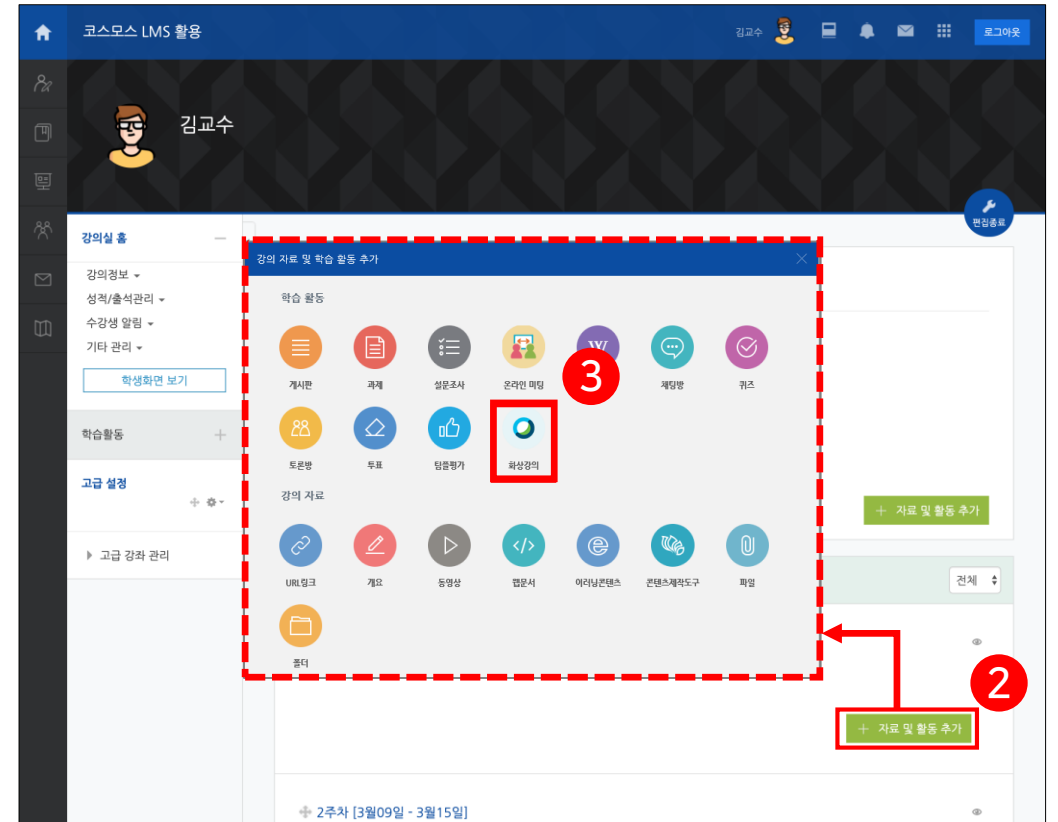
코스모스 LMS 활용

김교수 로그아웃

김교수

편집종료

강의실 홈
강의정보
성적/출석관리
수강생 알림
기타 관리
학생화면 보기

학습활동

고급 설정

고급 강좌 관리

강의 자료 및 학습 활동 추가

학습 활동

게시판 과제 설문조사 온라인 미팅 W 채팅방 퀴즈

토론방 투표 팀플평가 화상강의

강의 자료

URL링크 개요 동영상 웹문서 이러닝콘텐츠 콘텐츠제작도구 파일

폴더

3

+ 자료 및 활동 추가

전체

2

+ 자료 및 활동 추가

2주차 [3월09일 - 3월15일]